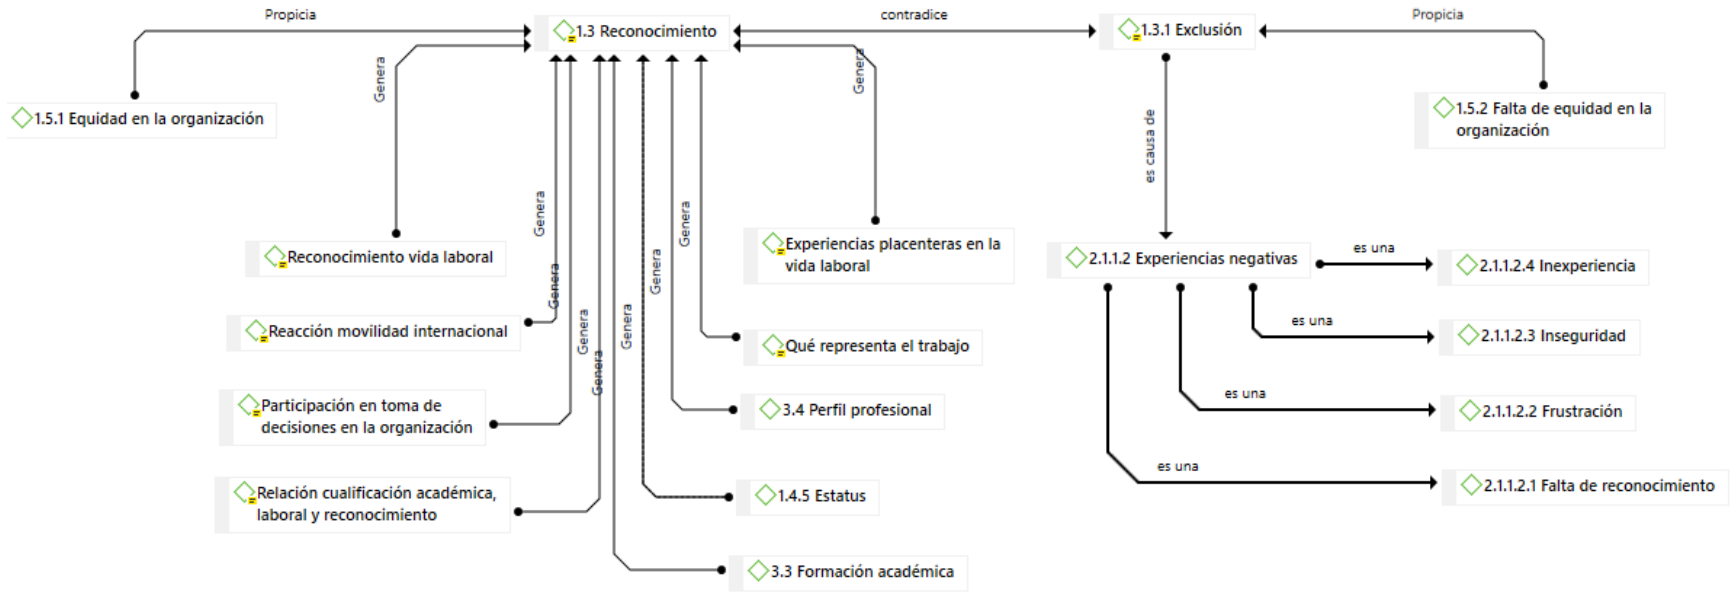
Propicia

1.3 Reconocimiento

contradice

1.3.1 Exclusión

Propicia

Genera

Genera

1.5.1 Equidad en la organización

1.5.2 Falta de equidad en la organización

es causa de

Genera

Genera

Reconocimiento vida laboral

Experiencias placenteras en la vida laboral

2.1.1.2 Experiencias negativas

es una

2.1.1.2.4 Inexperiencia

Genera

Genera

Reacción movilidad internacional

Genera

Genera

Qué representa el trabajo

es una

2.1.1.2.3 Inseguridad

Genera

Participación en toma de decisiones en la organización

3.4 Perfil profesional

es una

2.1.1.2.2 Frustración

es una

2.1.1.2.1 Falta de reconocimiento

Relación cualificación académica, laboral y reconocimiento

1.4.5 Estatus

3.3 Formación académica